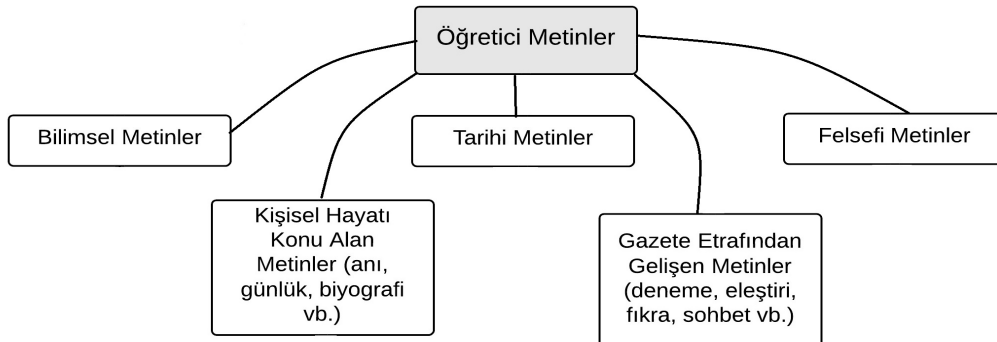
Öğretici Metinler

Bilimsel Metinler

Tarihi Metinler

Felsefi Metinler

Kişisel Hayatı Konu Alan Metinler (anı, günlük, biyografi vb.)

Gazete Etrafından Gelişen Metinler (deneme, eleştiri, fıkra, sohbet vb.)